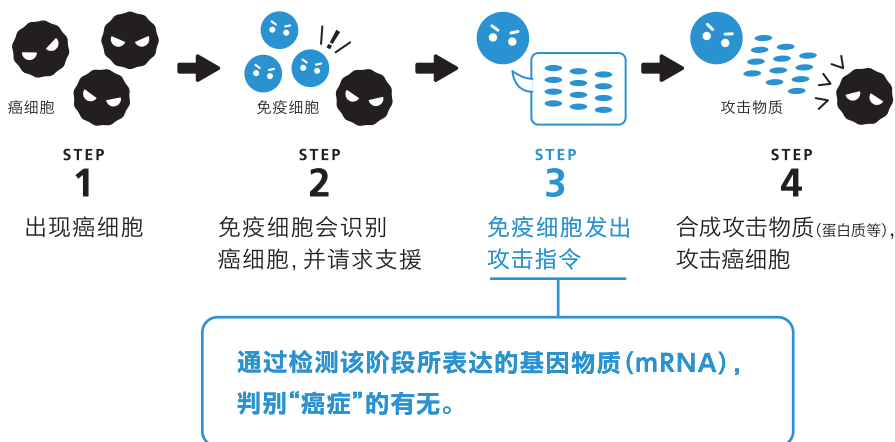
癌细胞

免疫细胞

攻击物质

STEP
1
出现癌细胞

STEP
2
免疫细胞会识别癌细胞，并请求支援

STEP
3
免疫细胞发出攻击指令

STEP
4
合成攻击物质(蛋白质等)，攻击癌细胞

通过检测该阶段所表达的基因物质(mRNA)，判别“癌症”的有无。